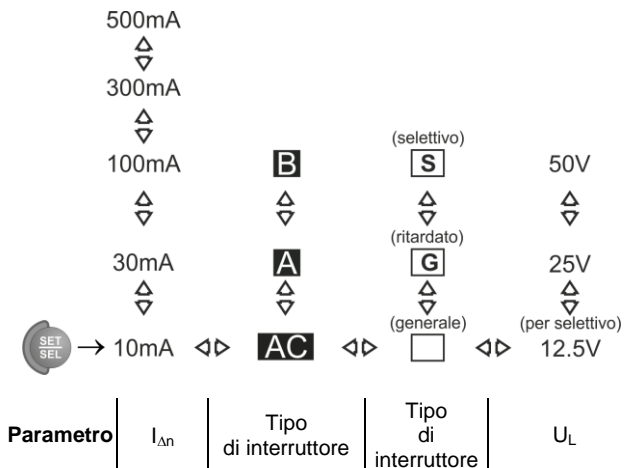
500mA
300mA
100mA
30mA

SET
SEL
→ 10mA

B
A
AC

(selettivo)
S
(ritardato)
G
(generale)

50V
25V
(per selettivo)
12.5V

| Parametro | $I_{\Delta n}$ | Tipo di interruttore | Tipo di interruttore | $U_L$ |
|---|---|---|---|---|